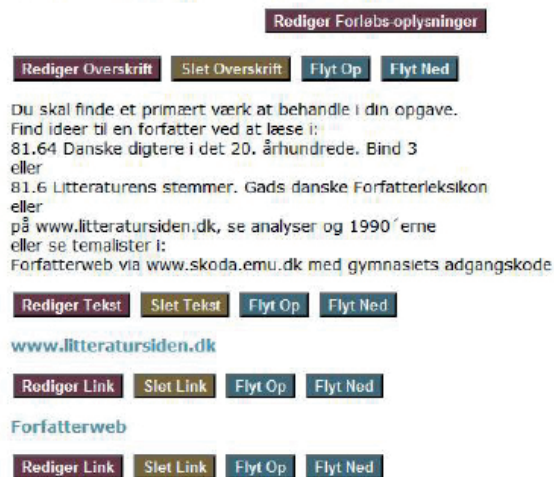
Rediger Forløbs-oplysninger

Rediger Overskrift Slet Overskrift Flyt Op Flyt Ned

Du skal finde et primært værk at behandle i din opgave.
Find ideer til en forfatter ved at læse i:
81.64 Danske digtere i det 20. århundrede. Bind 3
eller
81.6 Litteraturens stemmer. Gads danske Forfatterleksikon
eller
på www.litteratursiden.dk, se analyser og 1990´erne
eller se temalister i:
Forfatterweb via www.skoda.emu.dk med gymnasiets adgangskode

Rediger Tekst Slet Tekst Flyt Op Flyt Ned

www.litteratursiden.dk

Rediger Link Slet Link Flyt Op Flyt Ned

Forfatterweb

Rediger Link Slet Link Flyt Op Flyt Ned